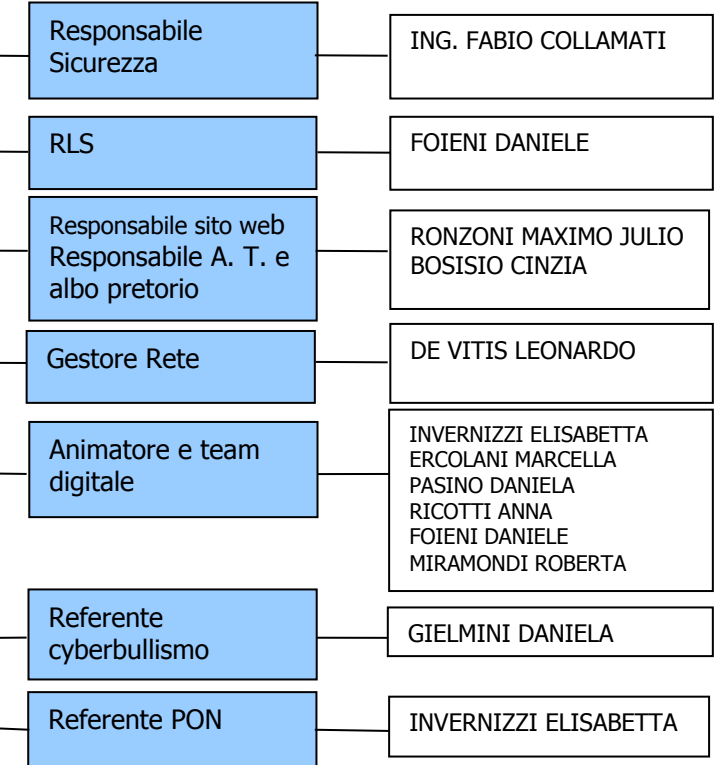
Responsabile Sicurezza

ING. FABIO COLLAMATI

RLS

FOIENI DANIELE

Responsabile sito web
Responsabile A. T. e albo pretorio

RONZONI MAXIMO JULIO
BOSISIO CINZIA

Gestore Rete

DE VITIS LEONARDO

Animatore e team digitale

INVERNIZZI ELISABETTA
ERCOLANI MARCELLA
PASINO DANIELA
RICOTTI ANNA
FOIENI DANIELE
MIRAMONDI ROBERTA

Referente cyberbullismo

GIELMINI DANIELA

Referente PON

INVERNIZZI ELISABETTA